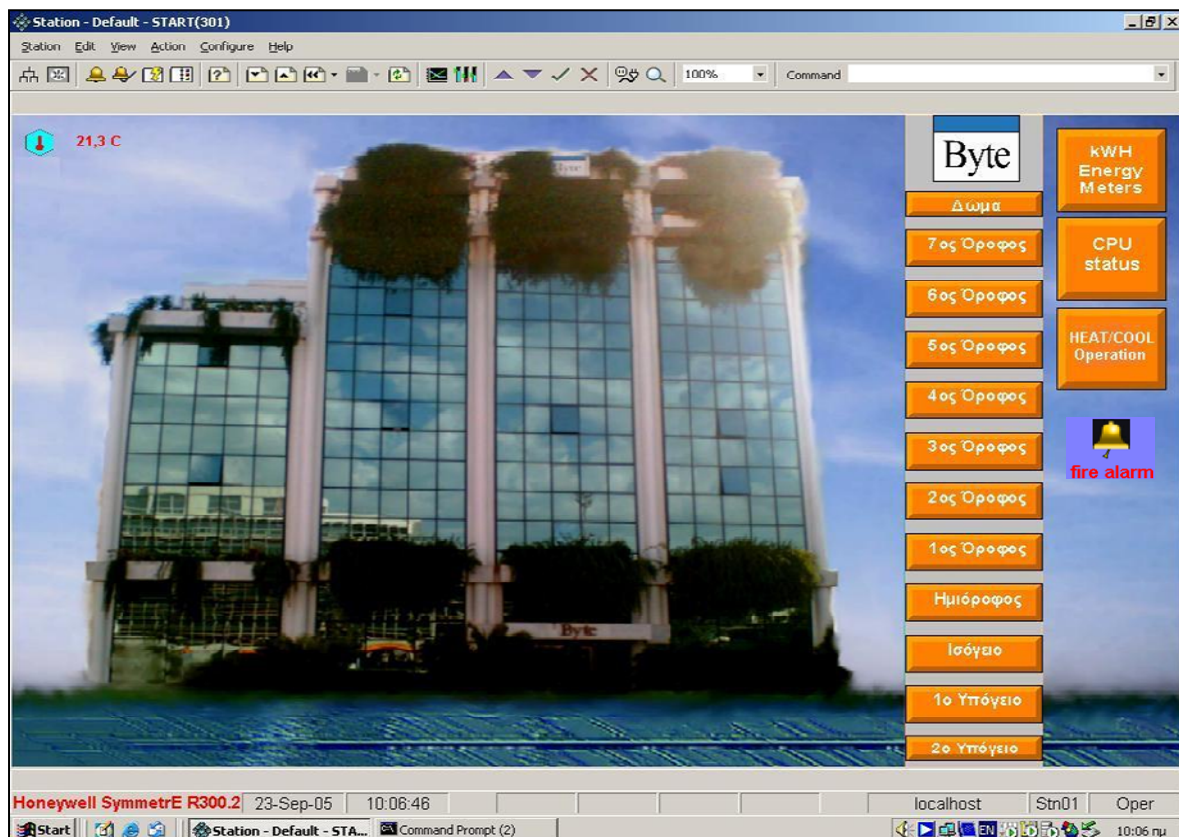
Station - Default - START(301)

Station Edit View Action Configure Help

100% Command

21,3 C

Byte

Δωμα

7ος Οροφος

6ος Οροφος

5ος Οροφος

4ος Οροφος

3ος Οροφος

2ος Οροφος

1ος Οροφος

Ημιόροφος

Ισόγειο

1ο Υπόγειο

2ο Υπόγειο

kWH Energy Meters

CPU status

HEAT/COOL Operation

fire alarm

Byte

Byte

Honeywell SymmetrE R300.2 23-Sep-05 10:06:46 localhost Stn01 Oper

Start Station - Default - STA... Command Prompt (2) EN 10:06 πμ